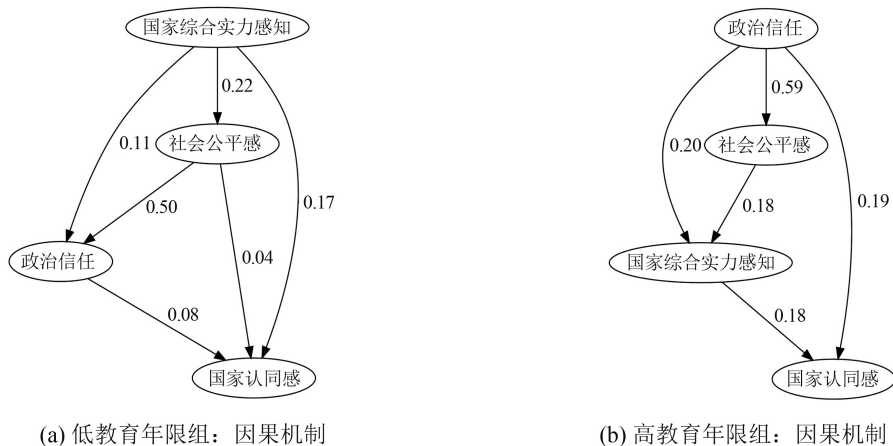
国家综合实力感知

0.22

0.11

社会公平感

0.17

0.50

政治信任

0.04

0.08

国家认同感

(a) 低教育年限组：因果机制

政治信任

0.59

0.20

社会公平感

0.19

0.18

国家综合实力感知

0.18

国家认同感

(b) 高教育年限组：因果机制